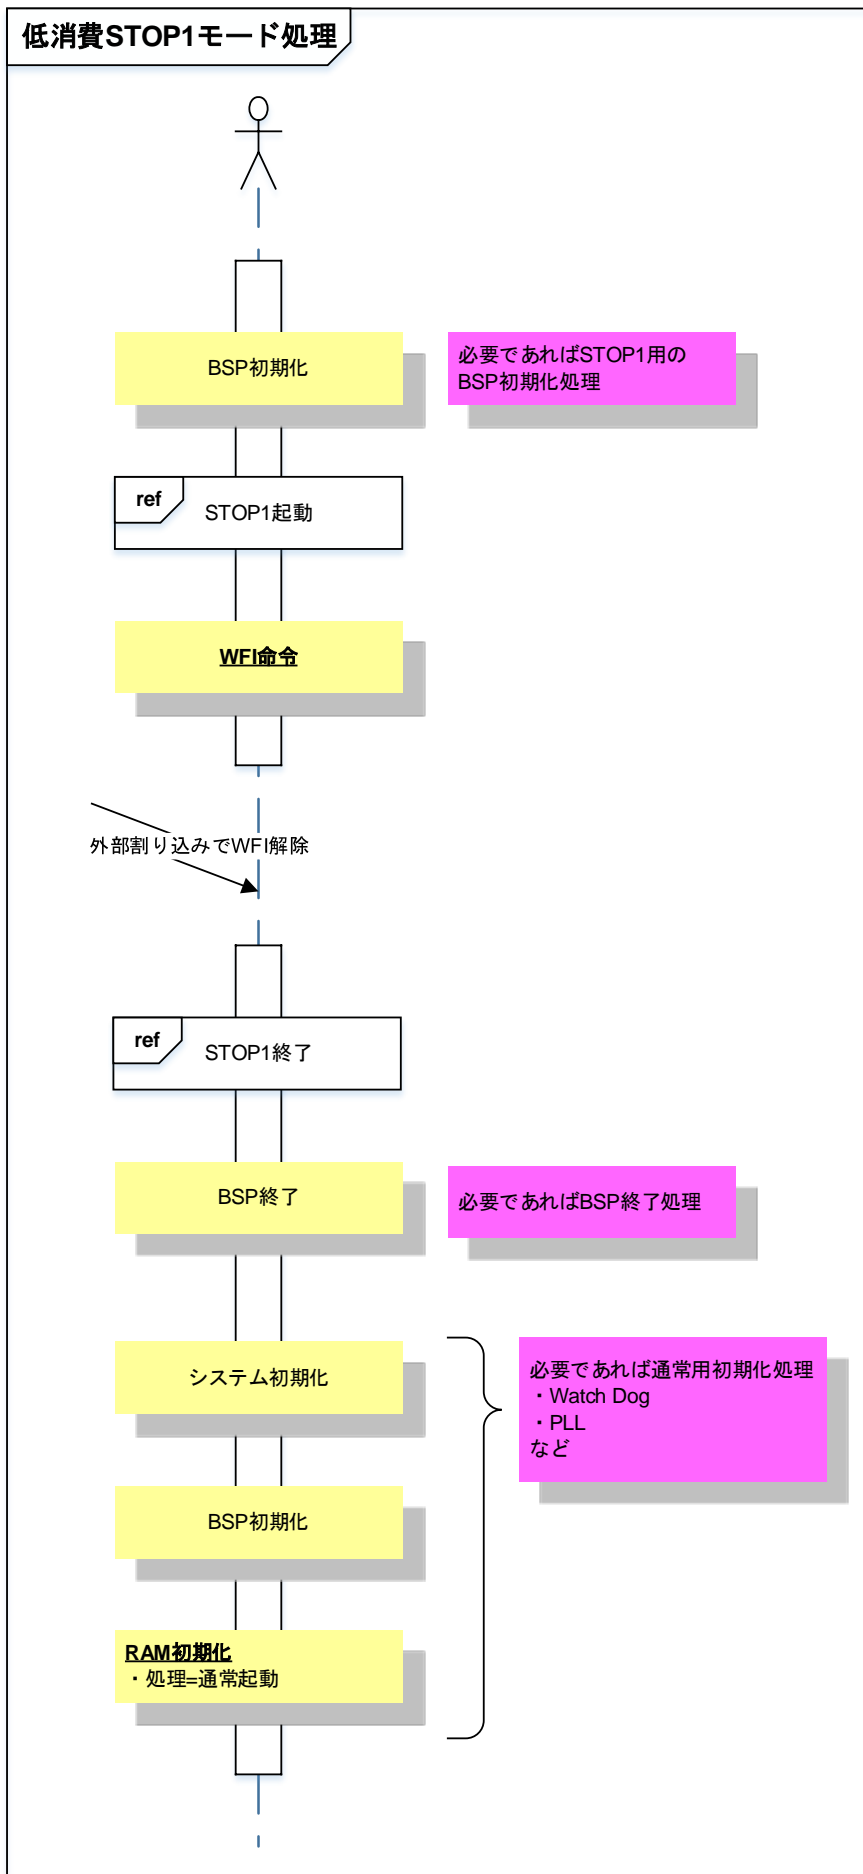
低消費STOP1モード処理

BSP初期化

必要であればSTOP1用のBSP初期化処理

ref

STOP1起動

WFI命令

外部割り込みでWFI解除

ref

STOP1終了

BSP終了

必要であればBSP終了処理

システム初期化

必要であれば通常用初期化処理
・Watch Dog
・PLL
など

BSP初期化

RAM初期化
・処理=通常起動